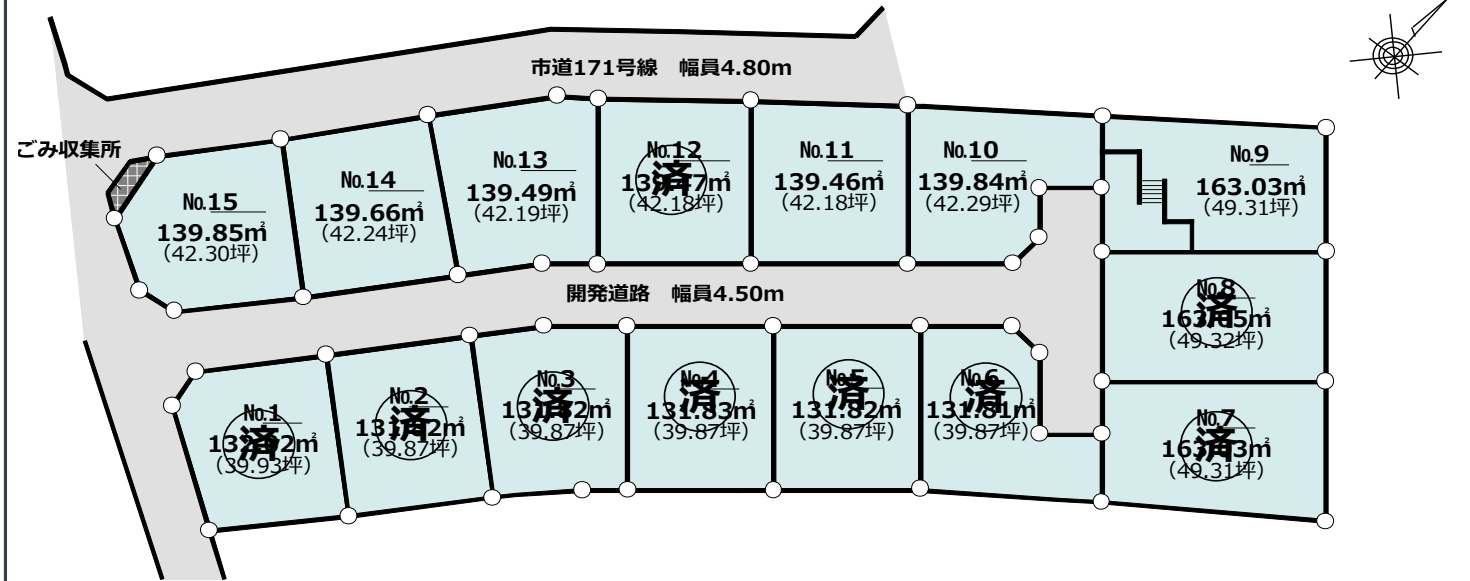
市道171号線　幅員4.80m

ごみ収集所

No.15
139.85㎡
(42.30坪)

No.14
139.66㎡
(42.24坪)

No.13
139.49㎡
(42.19坪)

No.12
済
13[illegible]7㎡
(42.18坪)

No.11
139.46㎡
(42.18坪)

No.10
139.84㎡
(42.29坪)

No.9
163.03㎡
(49.31坪)

開発道路　幅員4.50m

No.8
済
163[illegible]5㎡
(49.32坪)

No.1
済
13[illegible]2㎡
(39.93坪)

No.2
済
13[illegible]2㎡
(39.87坪)

No.3
済
13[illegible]2㎡
(39.87坪)

No.4
済
131.83㎡
(39.87坪)

No.5
済
131.82㎡
(39.87坪)

No.6
済
131.81㎡
(39.87坪)

No.7
済
16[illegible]3㎡
(49.31坪)